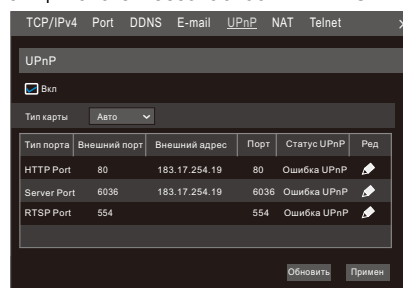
TCP/IPv4 Port DDNS E-mail UPnP NAT Telnet

UPnP

Вкл

Тип карты Авто

| Тип порта | Внешний порт | Внешний адрес | Порт | Статус UPnP | Ред |
|---|---|---|---|---|---|
| HTTP Port | 80 | 183.17.254.19 | 80 | Ошибка UPnP | |
| Server Port | 6036 | 183.17.254.19 | 6036 | Ошибка UPnP | |
| RTSP Port | 554 | | 554 | Ошибка UPnP | |

Обновить Примен